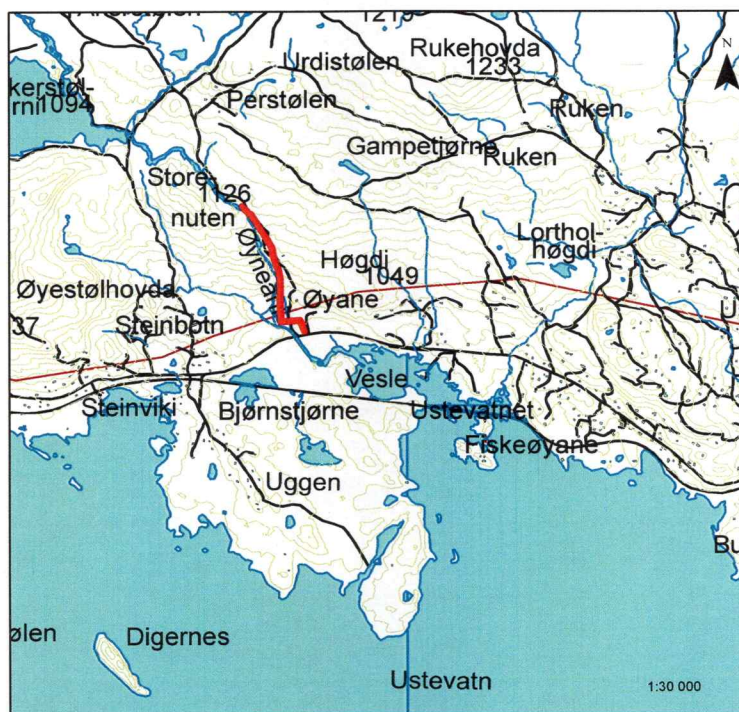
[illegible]
1219
Rukehovda
1233
Urdistølen
N
kerstøl-
rni 1094
Perstølen
Ruken
Gampetjørne
Ruken
Store-
1126
nuten
Lorthol-
høgdi
Øyneåi
Høgdi
1049
Øyestølhovda
Øyane
37
Steinbotn
U
Vesle
Steinviki
Bjørnstjørne
Ustevatnet
Fiskeøyane
Uggen
Bu
ølen
Digernes
Ustevatn
1:30 000